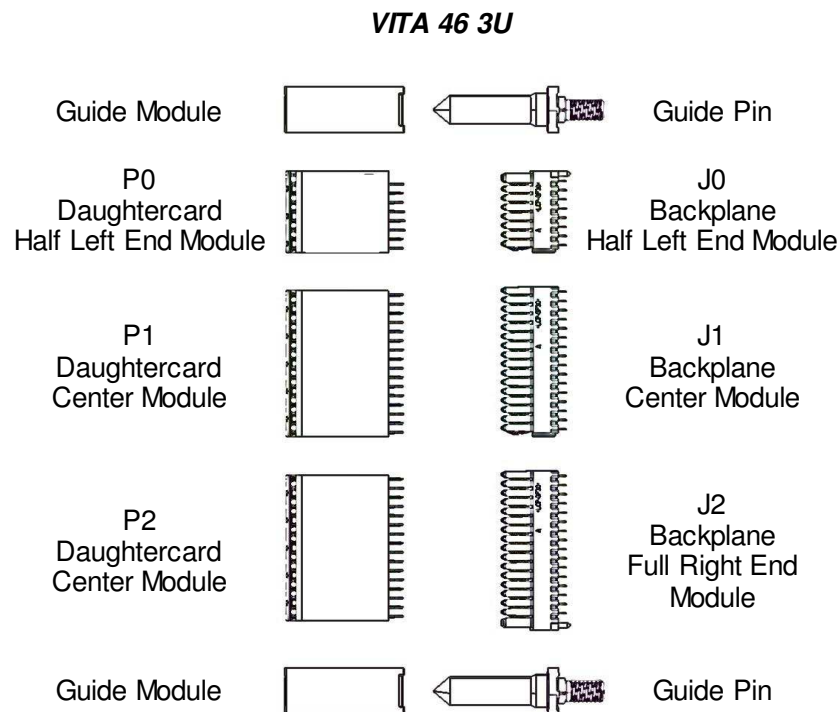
VITA 46 3U

Guide Module

Guide Pin

P0
Daughtercard
Half Left End Module

J0
Backplane
Half Left End Module

P1
Daughtercard
Center Module

J1
Backplane
Center Module

P2
Daughtercard
Center Module

J2
Backplane
Full Right End
Module

Guide Module

Guide Pin